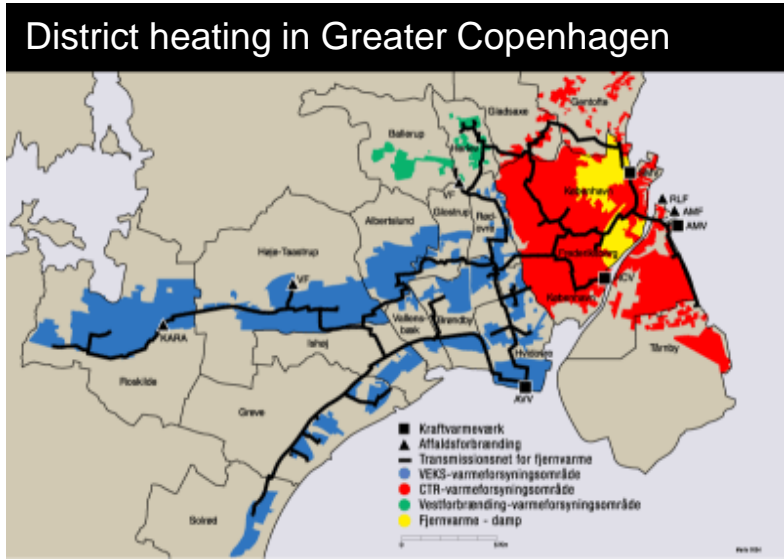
District heating in Greater Copenhagen

Gladsaxe

Gentofte

Ballerup

Herlev

København

RLF

AMF

AMV

Albertslund

Glostrup

Rødovre

Frederiksberg

Høje-Taastrup

VF

HCV

København

KARA

Vallensbæk

Brøndby

Ishøj

Roskilde

Hvidovre

Tårnby

AVV

Greve

Solrød

Kraftvarmeværk

Affaldsforbrænding

Transmissionsnet for fjernvarme

VEKS-varmeforsyningsområde

CTR-varmeforsyningsområde

Vestforbrænding-varmeforsyningsområde

Fjernvarme - damp